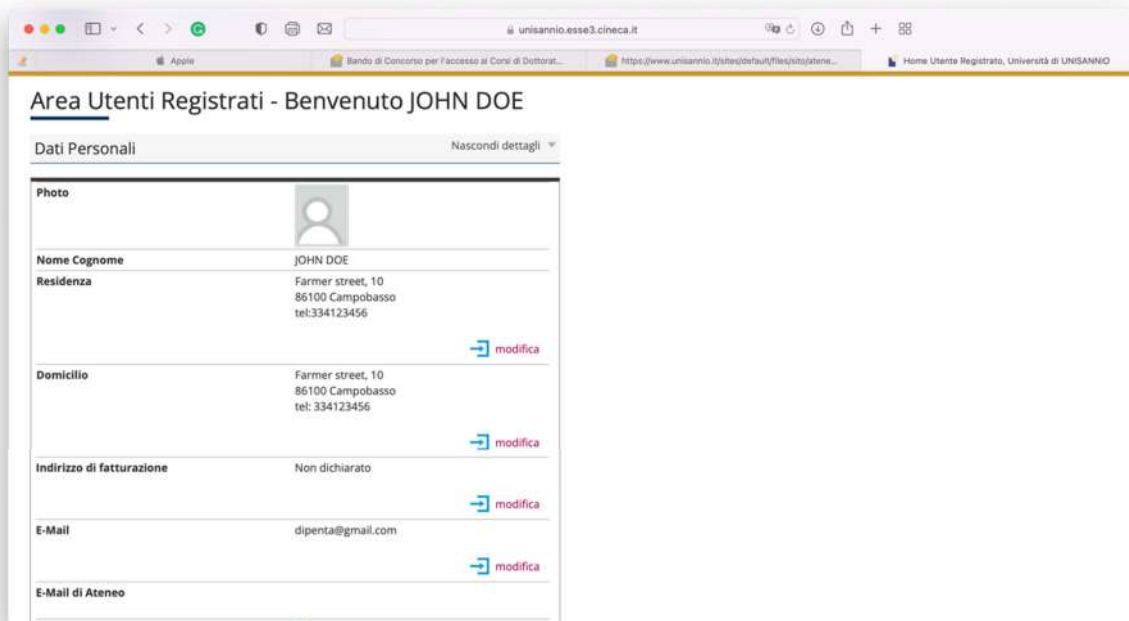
unisannio.esse3.cineca.it

Apple | Bando di Concorso per l'accesso ai Corsi di Dottorat... | https://www.unisannio.it/sites/default/files/sito/atene... | Home Utente Registrato, Università di UNISANNIO

Area Utenti Registrati - Benvenuto JOHN DOE

Dati Personali

Nascondi dettagli

| | |
|---|---|
| Photo | |
| Nome Cognome | JOHN DOE |
| Residenza | Farmer street, 10<br>86100 Campobasso<br>tel:334123456<br>modifica |
| Domicilio | Farmer street, 10<br>86100 Campobasso<br>tel: 334123456<br>modifica |
| Indirizzo di fatturazione | Non dichiarato<br>modifica |
| E-Mail | dipenta@gmail.com<br>modifica |
| E-Mail di Ateneo | |